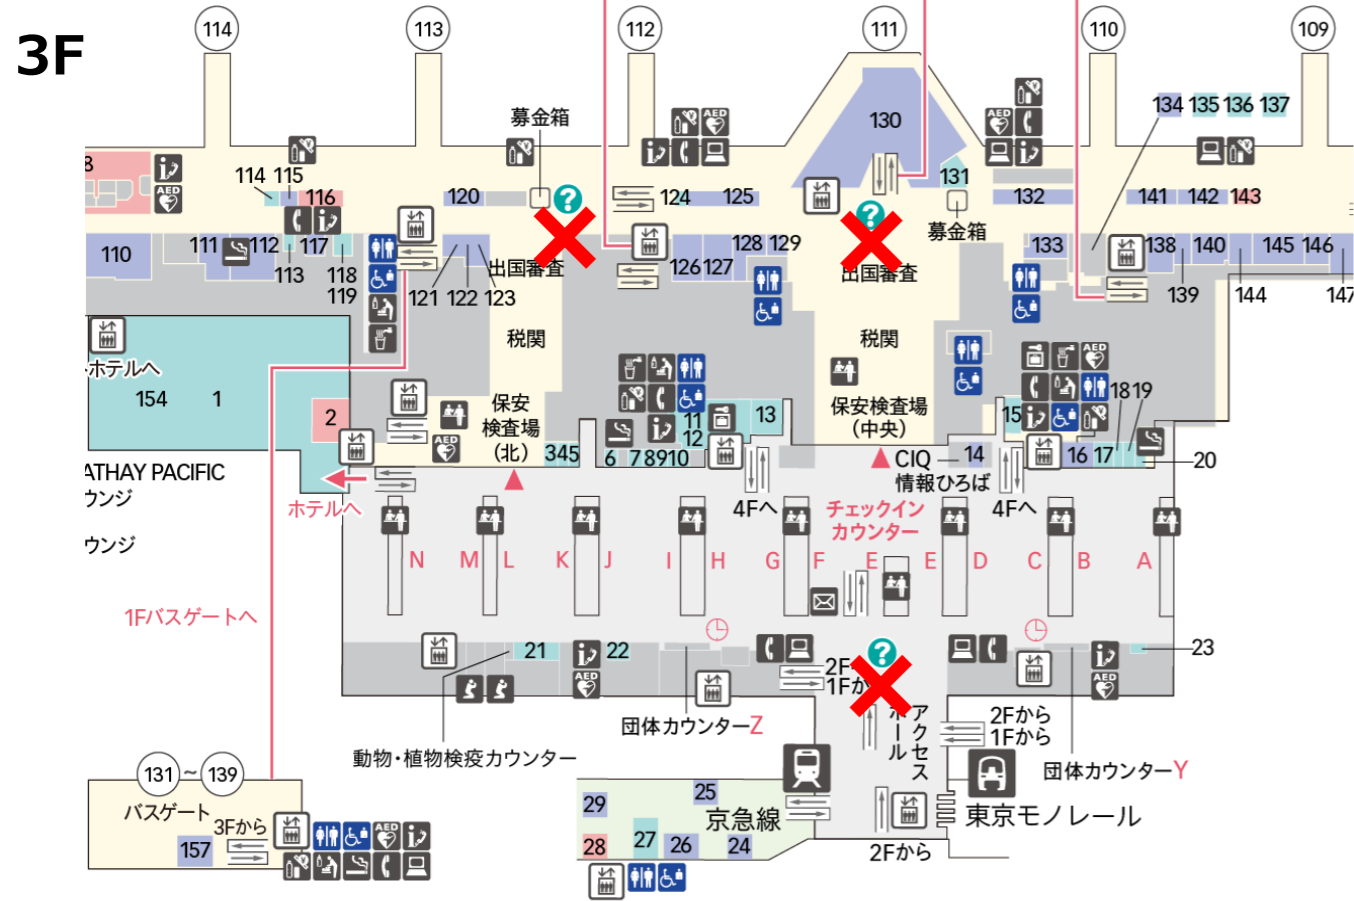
3F

114 113 112 111 110 109

募金箱

130

134 135 136 137

114 115 116 120 124 125 131 132 141 142 143

110 111 112 113 117 118 119 121 122 123 126 127 128 129 募金箱 133 138 140 145 146 139 144 147

出国審査 出国審査

ホテルへ

154 1

税関 税関

2

保安検査場（北） 345 6 7 8 9 10 11 12 13 保安検査場（中央） 15 16 17 18 19 20

ATHAY PACIFIC
ウンジ

ウンジ

ホテルへ

CIQ 14
情報ひろば

4Fへ 4Fへ

チェックイン
カウンター

N M L K J I H G F E E D C B A

1Fバスゲートへ

21 22 23

2Fから
1Fから

2Fから
1Fから

アクセスホール

団体カウンターZ

団体カウンターY

動物・植物検疫カウンター

131〜139
バスゲート
3Fから
157

29 25 京急線 28 27 26 24

東京モノレール

2Fから